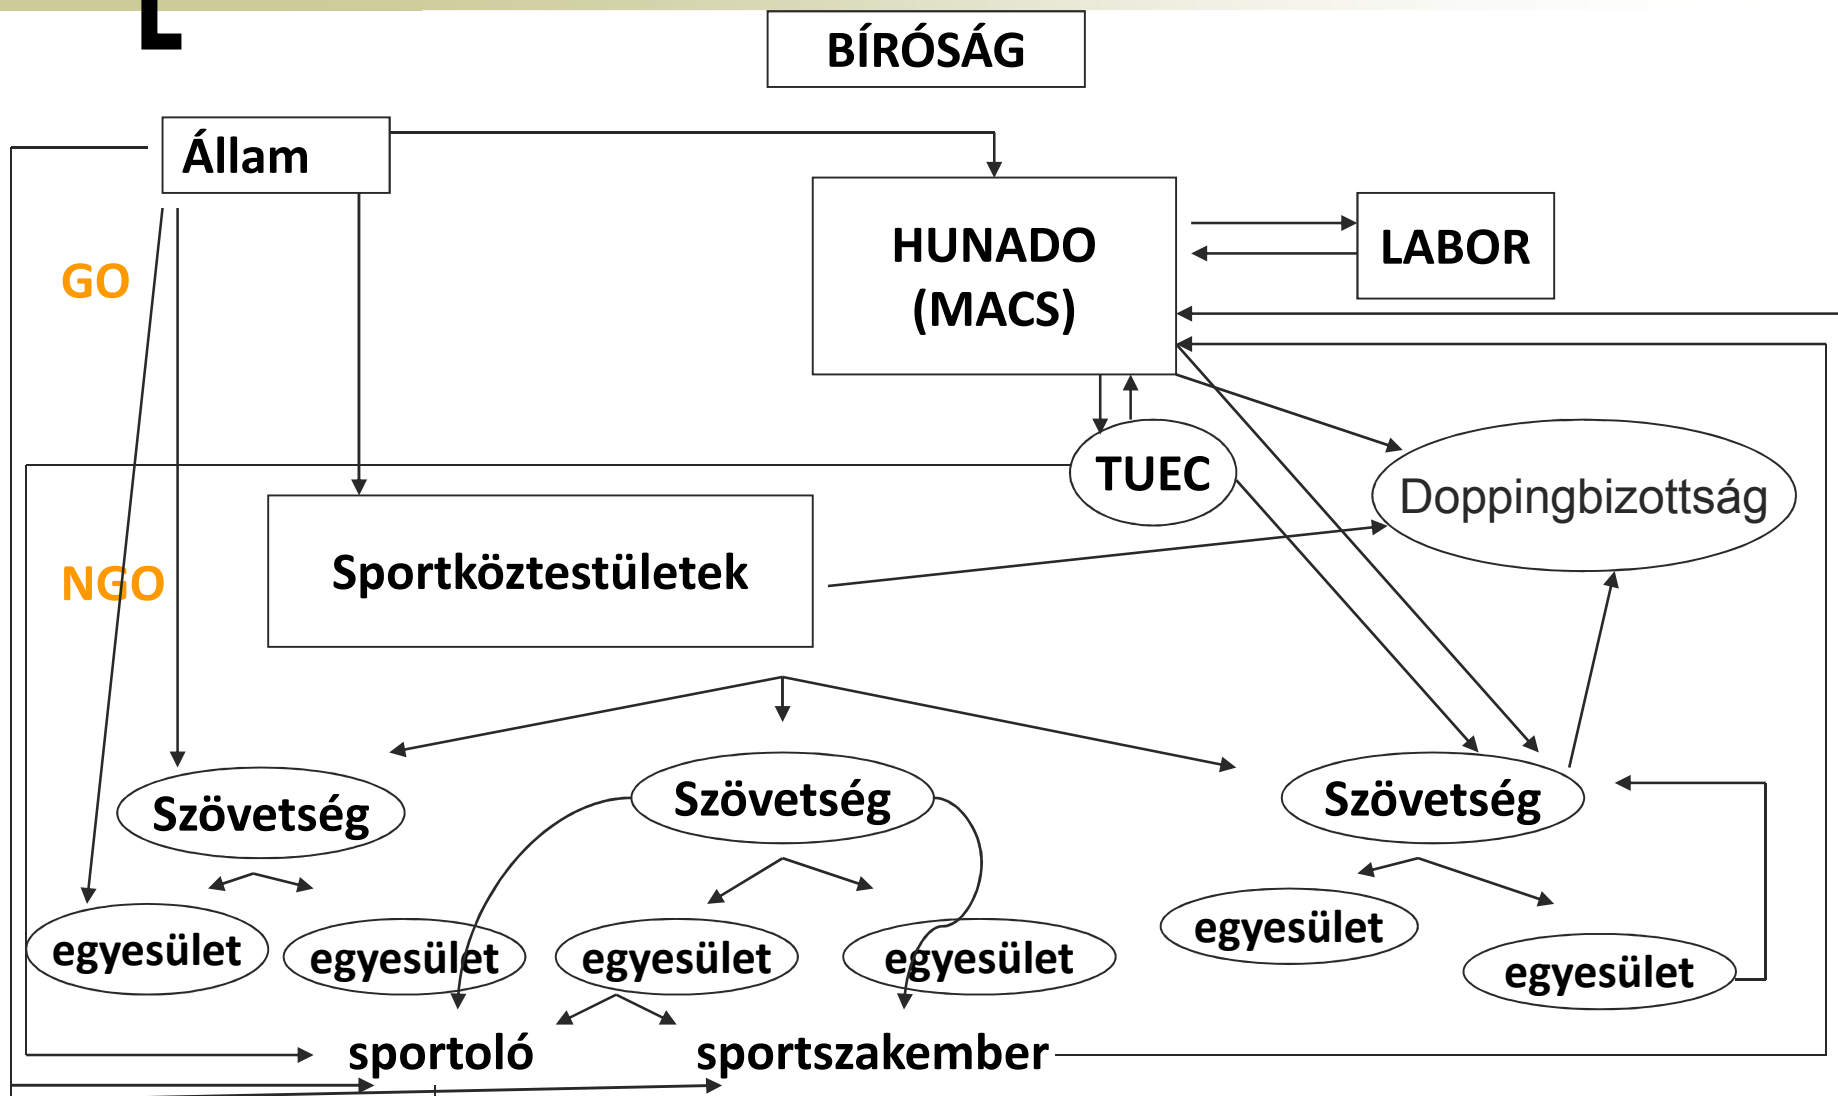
BÍRÓSÁG

Állam

GO

NGO

HUNADO (MACS)

LABOR

TUEC

Doppingbizottság

Sportköztestületek

Szövetség

Szövetség

Szövetség

egyesület

egyesület

egyesület

egyesület

egyesület

egyesület

sportoló

sportszakember